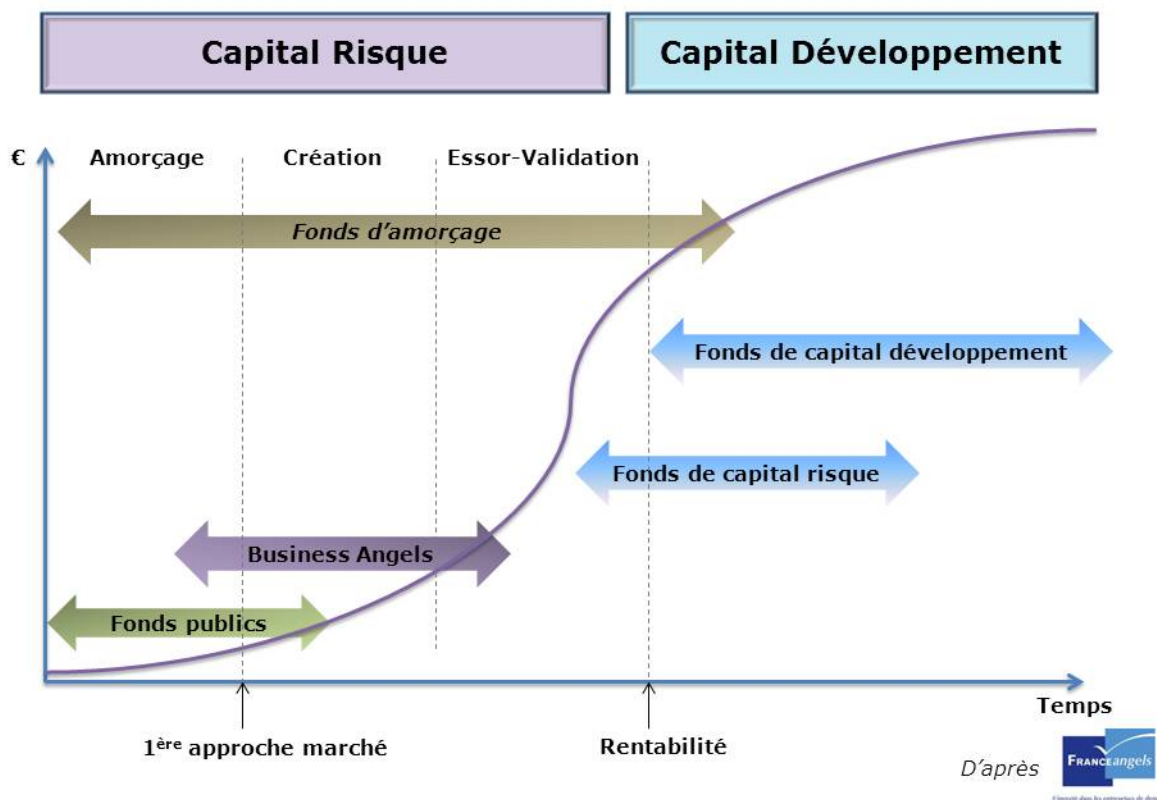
Capital Risque

Capital Développement

€

Amorçage

Création

Essor-Validation

Fonds d'amorçage

Fonds de capital développement

Fonds de capital risque

Business Angels

Fonds publics

Temps

$1^{ère}$ approche marché

Rentabilité

D'après

FRANCEangels

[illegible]